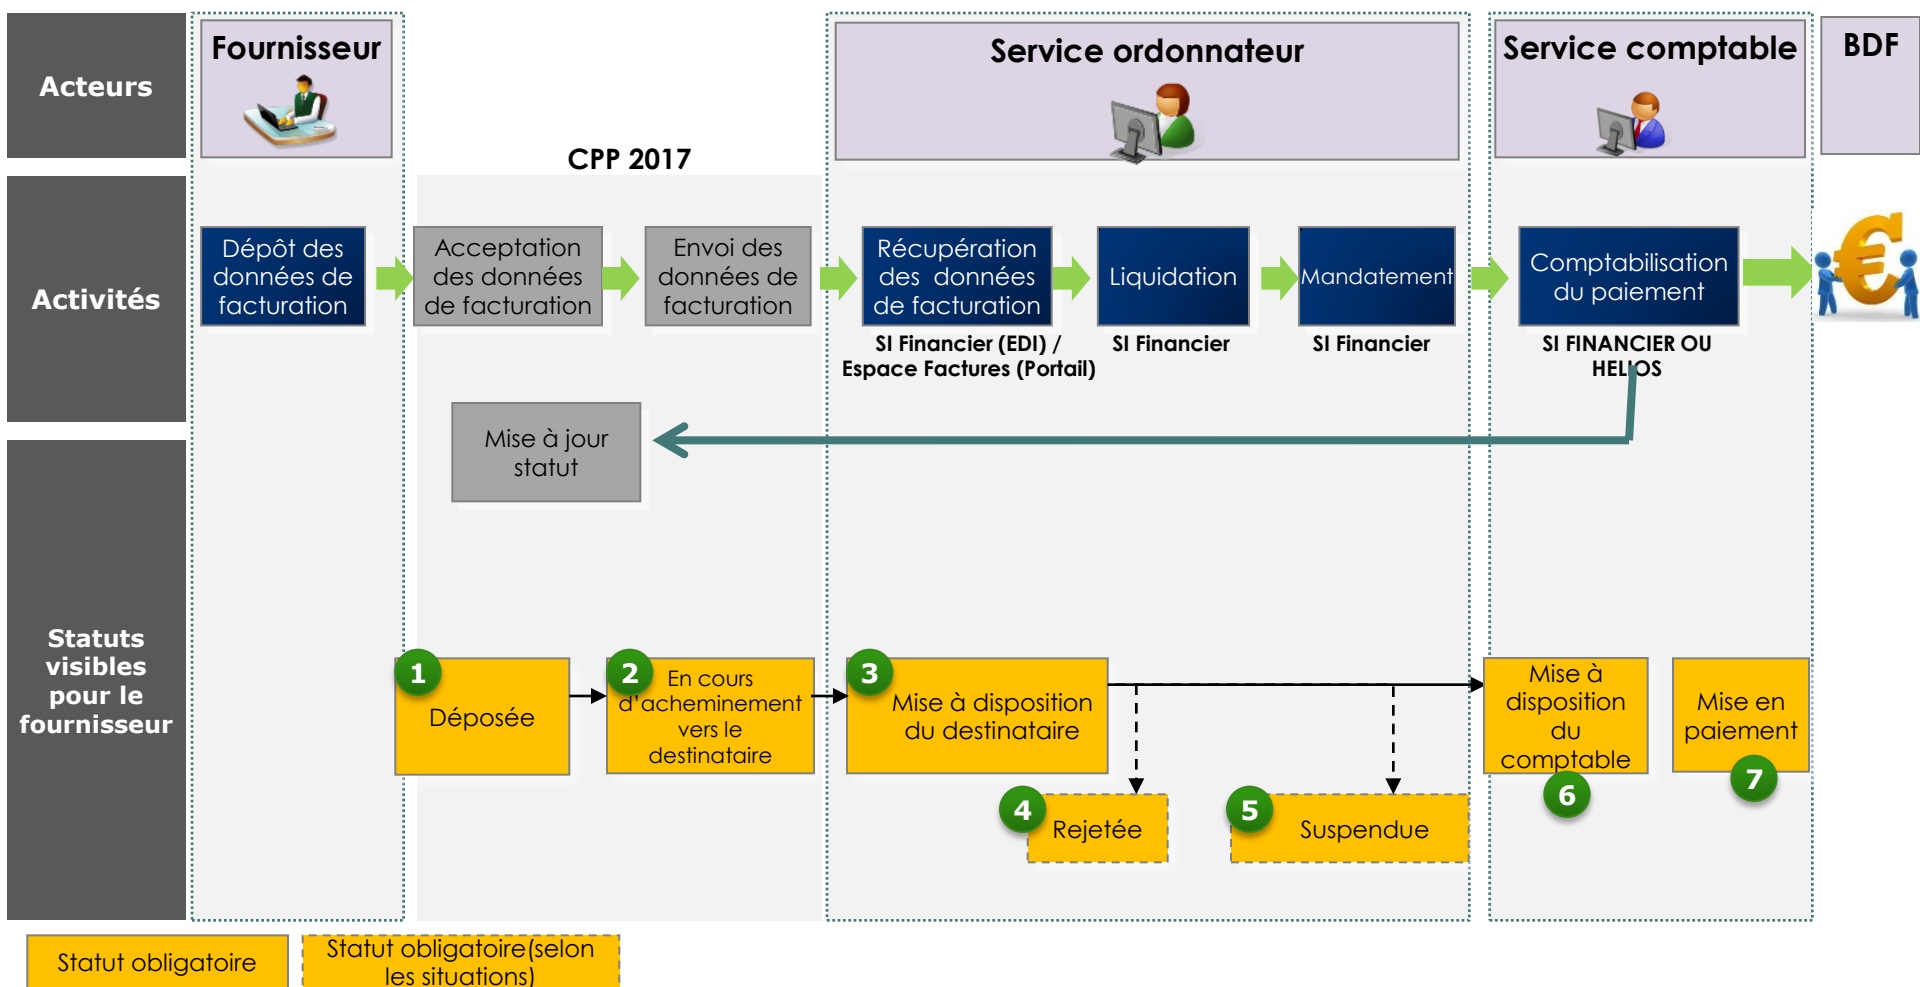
Acteurs

Fournisseur

Service ordonnateur

Service comptable

BDF

CPP 2017

Activités

Dépôt des données de facturation

Acceptation des données de facturation

Envoi des données de facturation

Récupération des données de facturation

Liquidation

Mandatement

Comptabilisation du paiement

SI Financier (EDI) / Espace Factures (Portail)

SI Financier

SI Financier

SI FINANCIER OU HELIOS

Mise à jour statut

Statuts visibles pour le fournisseur

1 Déposée

2 En cours d'acheminement vers le destinataire

3 Mise à disposition du destinataire

Mise à disposition du comptable 6

Mise en paiement 7

4 Rejetée

5 Suspendue

Statut obligatoire

Statut obligatoire(selon les situations)